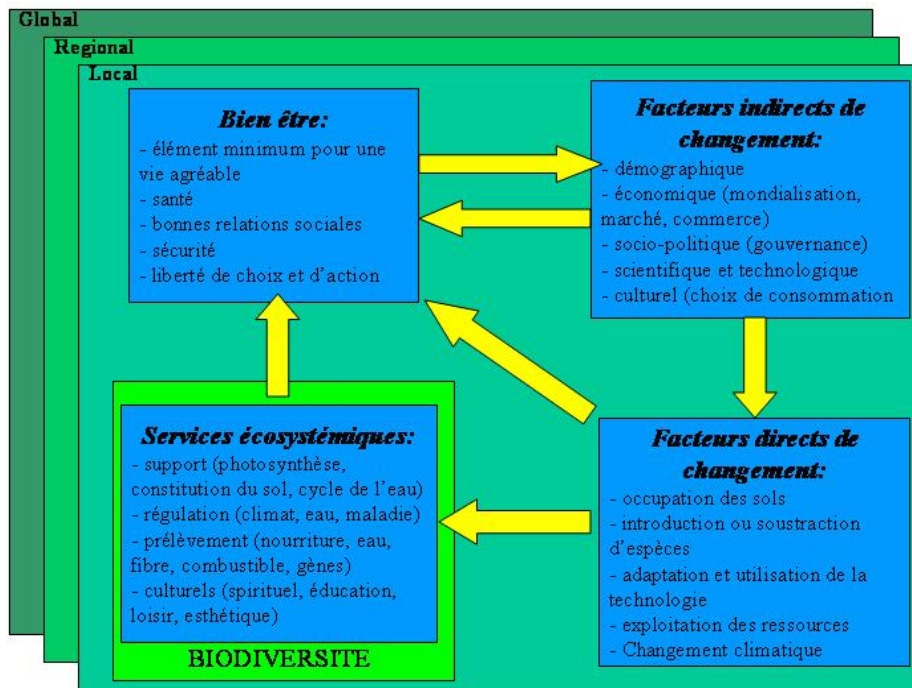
Global

Regional

Local

Bien être:
- élément minimum pour une vie agréable
- santé
- bonnes relations sociales
- sécurité
- liberté de choix et d'action

Facteurs indirects de changement:
- démographique
- économique (mondialisation, marché, commerce)
- socio-politique (gouvernance)
- scientifique et technologique
- culturel (choix de consommation

Services écosystémiques:
- support (photosynthèse, constitution du sol, cycle de l'eau)
- régulation (climat, eau, maladie)
- prélèvement (nourriture, eau, fibre, combustible, gènes)
- culturels (spirituel, éducation, loisir, esthétique)

BIODIVERSITE

Facteurs directs de changement:
- occupation des sols
- introduction ou soustraction d'espèces
- adaptation et utilisation de la technologie
- exploitation des ressources
- Changement climatique